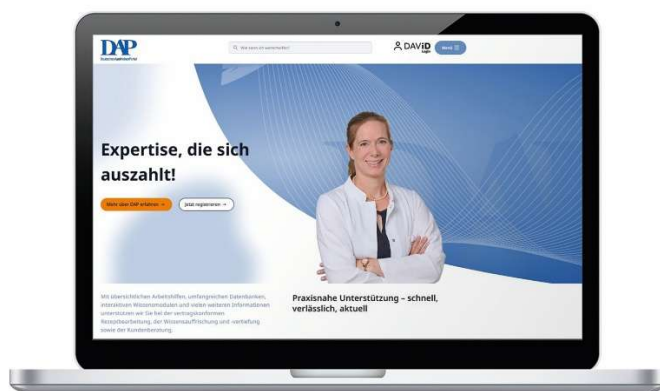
DAP

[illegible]

DAVID

Expertise, die sich auszahlt!

Mehr über DAP erfahren →

Jetzt registrieren →

Mit übersichtlichen Arbeitshilfen, umfangreichen Datenbanken, interaktiven Wissensmodulen und vielen weiteren Informationen unterstützen wir Sie bei der vertragskonformen Rezeptbearbeitung, der Wissensauffrischung und -vertiefung sowie der Kundenberatung.

Praxisnahe Unterstützung – schnell, verlässlich, aktuell